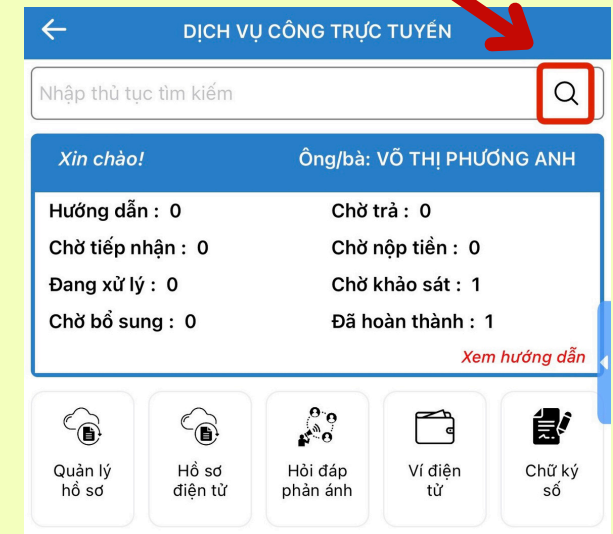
DỊCH VỤ CÔNG TRỰC TUYẾN

Nhập thủ tục tìm kiếm

Xin chào!

Ông/bà: VÕ THỊ PHƯƠNG ANH

Hướng dẫn : 0

Chờ trả : 0

Chờ tiếp nhận : 0

Chờ nộp tiền : 0

Đang xử lý : 0

Chờ khảo sát : 1

Chờ bổ sung : 0

Đã hoàn thành : 1

Xem hướng dẫn

Quản lý hồ sơ

Hồ sơ điện tử

Hỏi đáp phản ánh

Ví điện tử

Chữ ký số